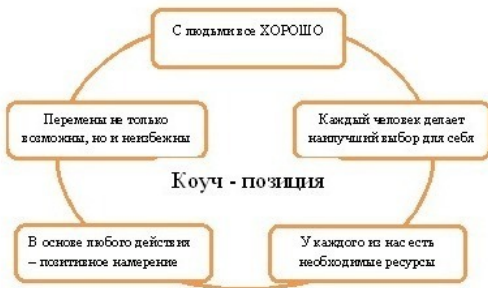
С людьми все ХОРОШО

Перемены не только возможны, но и неизбежны

Каждый человек делает наилучший выбор для себя

Коуч - позиция

В основе любого действия – позитивное намерение

У каждого из нас есть необходимые ресурсы